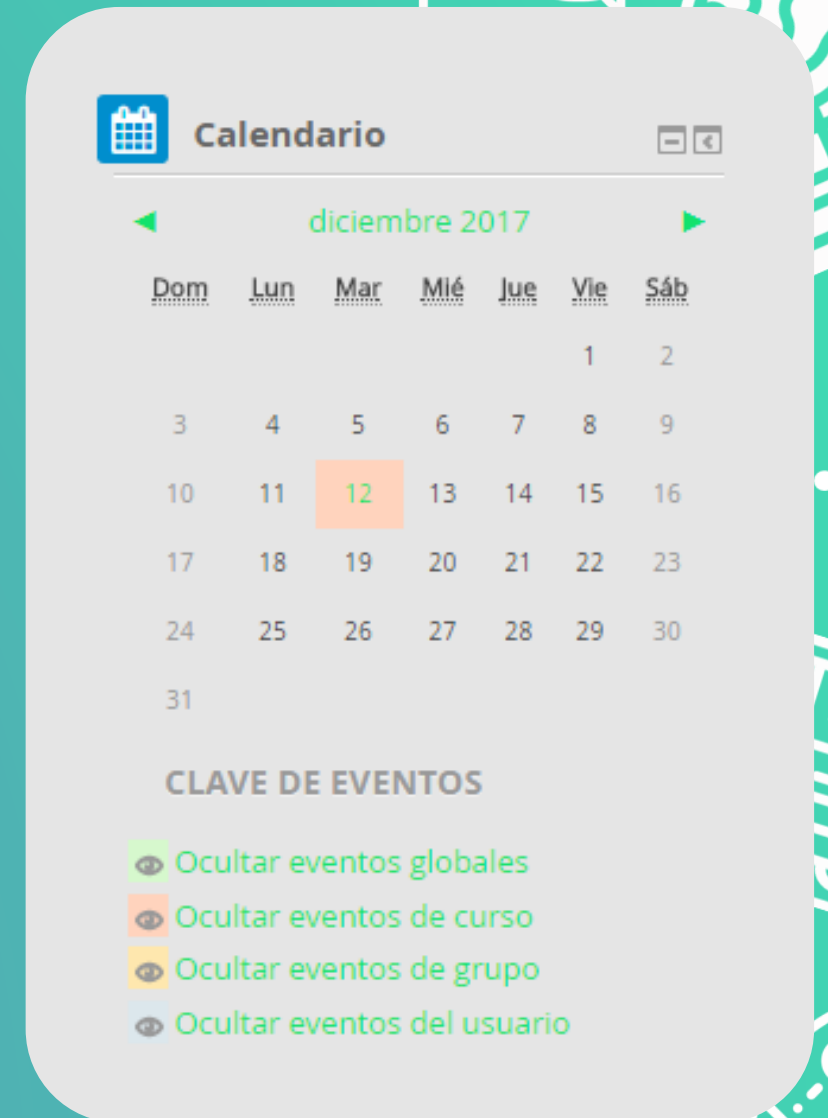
Calendario

◄ diciembre 2017 ►

| Dom | Lun | Mar | Mié | Jue | Vie | Sáb |
|---|---|---|---|---|---|---|
| | | | | | 1 | 2 |
| 3 | 4 | 5 | 6 | 7 | 8 | 9 |
| 10 | 11 | 12 | 13 | 14 | 15 | 16 |
| 17 | 18 | 19 | 20 | 21 | 22 | 23 |
| 24 | 25 | 26 | 27 | 28 | 29 | 30 |
| 31 | | | | | | |

CLAVE DE EVENTOS

Ocultar eventos globales
Ocultar eventos de curso
Ocultar eventos de grupo
Ocultar eventos del usuario